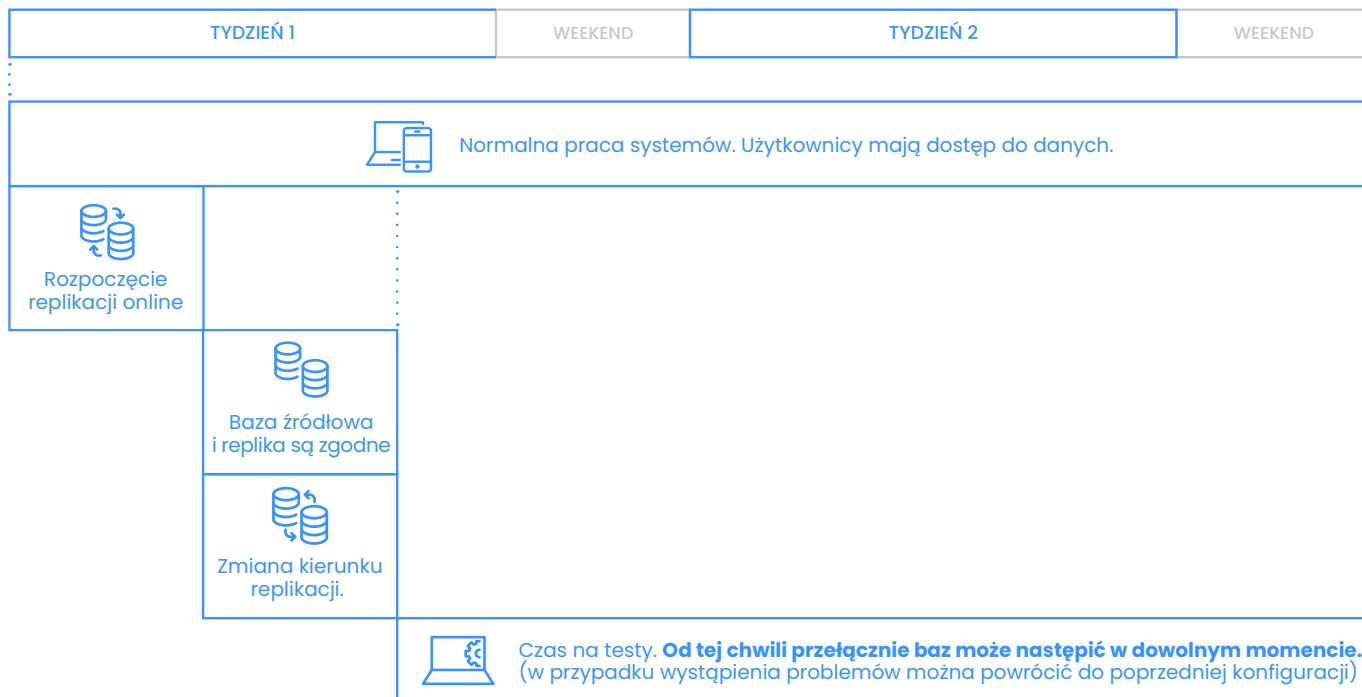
TYDZIEŃ 1
WEEKEND
TYDZIEŃ 2
WEEKEND

Normalna praca systemów. Użytkownicy mają dostęp do danych.

Rozpoczęcie replikacji online

Baza źródłowa i replika są zgodne

Zmiana kierunku replikacji.

Czas na testy. **Od tej chwili przełącznie baz może nastąpić w dowolnym momencie.** (w przypadku wystąpienia problemów można powrócić do poprzedniej konfiguracji)